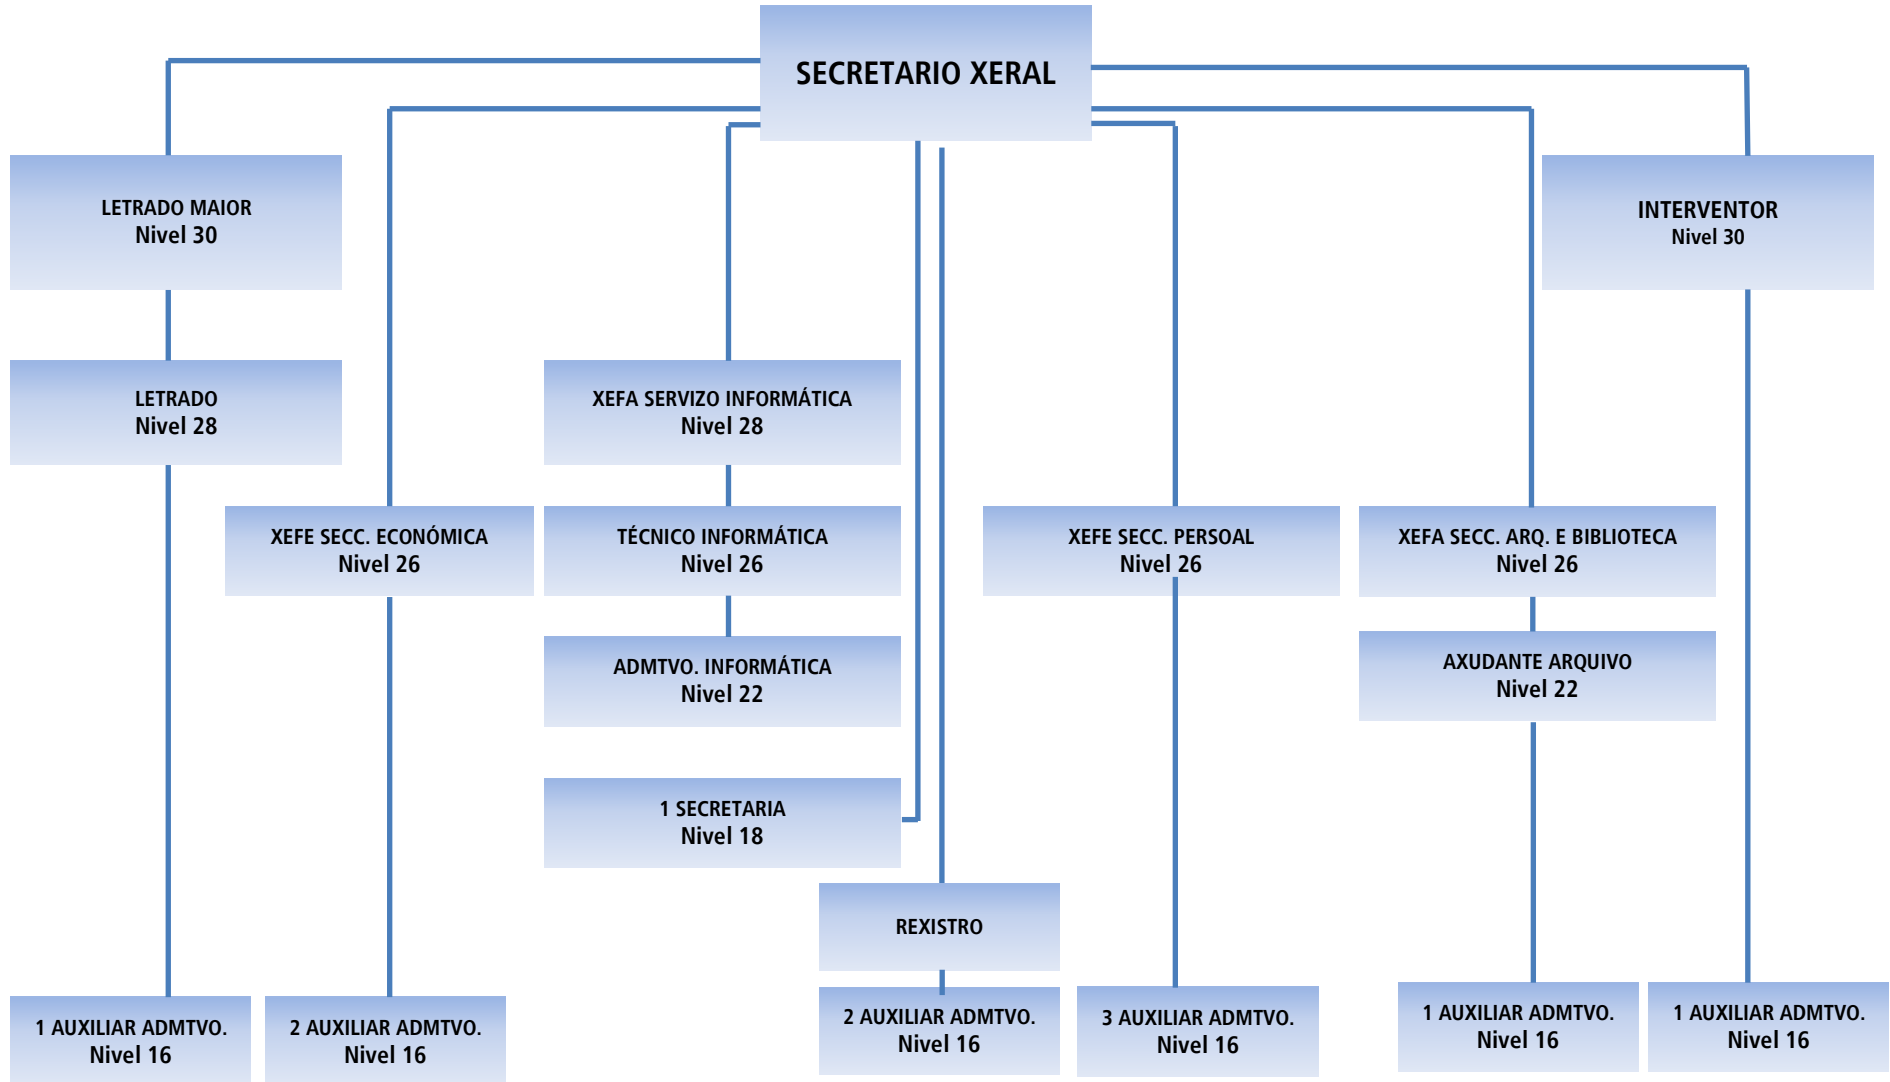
SECRETARIO XERAL

LETRADO MAIOR
Nivel 30

INTERVENTOR
Nivel 30

LETRADO
Nivel 28

XEFA SERVIZO INFORMÁTICA
Nivel 28

XEFE SECC. ECONÓMICA
Nivel 26

TÉCNICO INFORMÁTICA
Nivel 26

XEFE SECC. PERSOAL
Nivel 26

XEFA SECC. ARQ. E BIBLIOTECA
Nivel 26

ADMTVO. INFORMÁTICA
Nivel 22

AXUDANTE ARQUIVO
Nivel 22

1 SECRETARIA
Nivel 18

REXISTRO

1 AUXILIAR ADMTVO.
Nivel 16

2 AUXILIAR ADMTVO.
Nivel 16

2 AUXILIAR ADMTVO.
Nivel 16

3 AUXILIAR ADMTVO.
Nivel 16

1 AUXILIAR ADMTVO.
Nivel 16

1 AUXILIAR ADMTVO.
Nivel 16